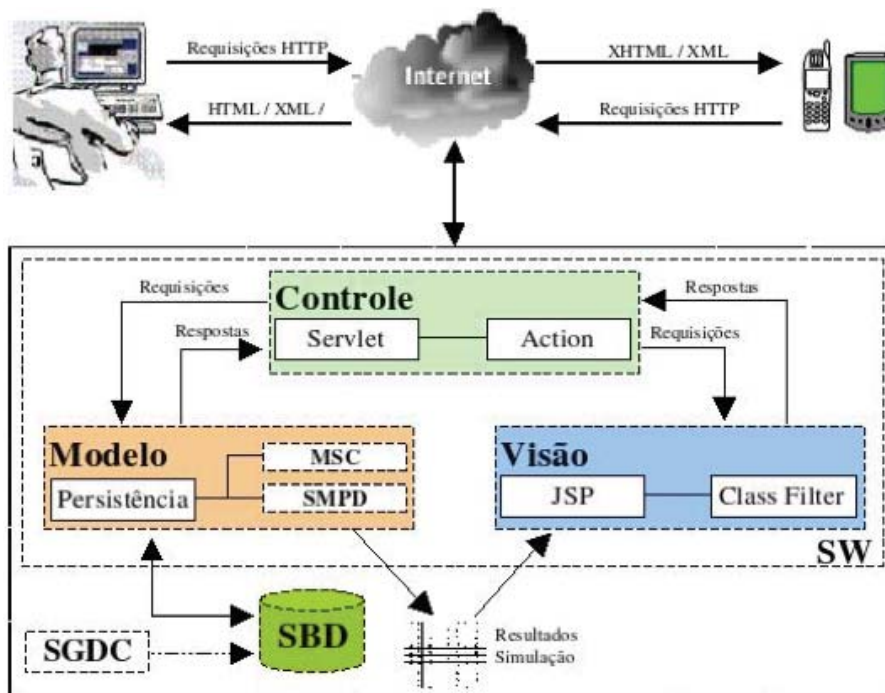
Requisições HTTP
HTML / XML /
Internet
XHTML / XML
Requisições HTTP
Requisições
Respostas
Controle
Servlet
Action
Respostas
Requisições
Modelo
MSC
Persistência
SMPD
Visão
JSP
Class Filter
SW
SGDC
SBD
Resultados
Simulação